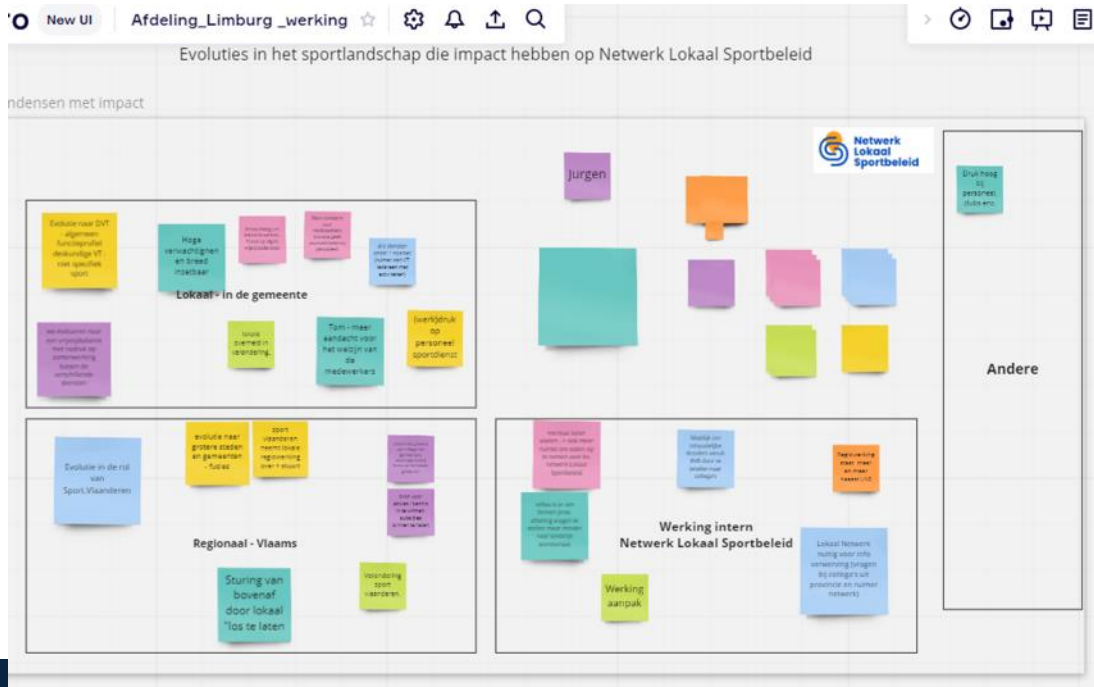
'O New UI Afdeling_Limburg _werking

Evoluties in het sportlandschap die impact hebben op Netwerk Lokaal Sportbeleid

ndensen met impact

Netwerk Lokaal Sportbeleid

Jurgen

Druk hoog bij personeel clubs enz.

Evolutie naar DVT algemeen functieprofiel deskundige VT - niet specifiek sport

Hoge verwachtingen en breed inzetbaar

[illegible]

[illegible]

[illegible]

Lokaal - in de gemeente

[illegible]

lokale overheid in verandering

Tom - meer aandacht voor het welzijn van de medewerkers

(werk)druk op personeel sportdienst

Andere

Evolutie in de rol van Sport Vlaanderen

evolutie naar grotere steden en gemeenten - fusies

sport vlaanderen neemt lokale regievoering over 't stuurt

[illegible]

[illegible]

Regionaal - Vlaams

Sturing van bovenaf door lokaal "los te laten

verandering sport vlaanderen

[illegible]

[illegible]

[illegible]

Regiowerking staat meer en meer op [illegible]

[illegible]

Werking intern Netwerk Lokaal Sportbeleid

Lokaal Netwerk nuttig voor info verwerving (vragen bij collega's uit provincie en ruimer netwerk)

Werking aanpak